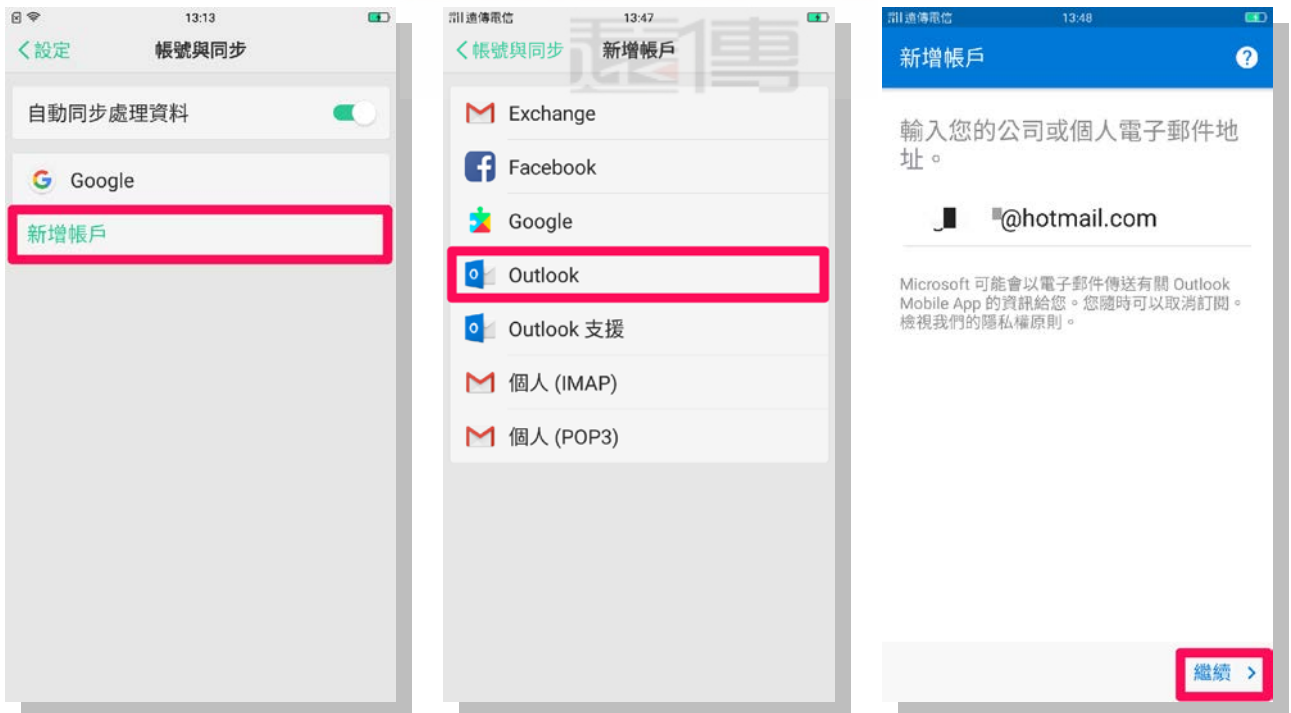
13:13

〈設定　帳號與同步

自動同步處理資料

Google

新增帳戶

遠傳電信　13:47

〈帳號與同步　新增帳戶

Exchange

Facebook

Google

Outlook

Outlook 支援

個人 (IMAP)

個人 (POP3)

遠傳電信　13:48

新增帳戶

輸入您的公司或個人電子郵件地址。

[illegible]@hotmail.com

Microsoft 可能會以電子郵件傳送有關 Outlook Mobile App 的資訊給您。您隨時可以取消訂閱。檢視我們的隱私權原則。

繼續 >